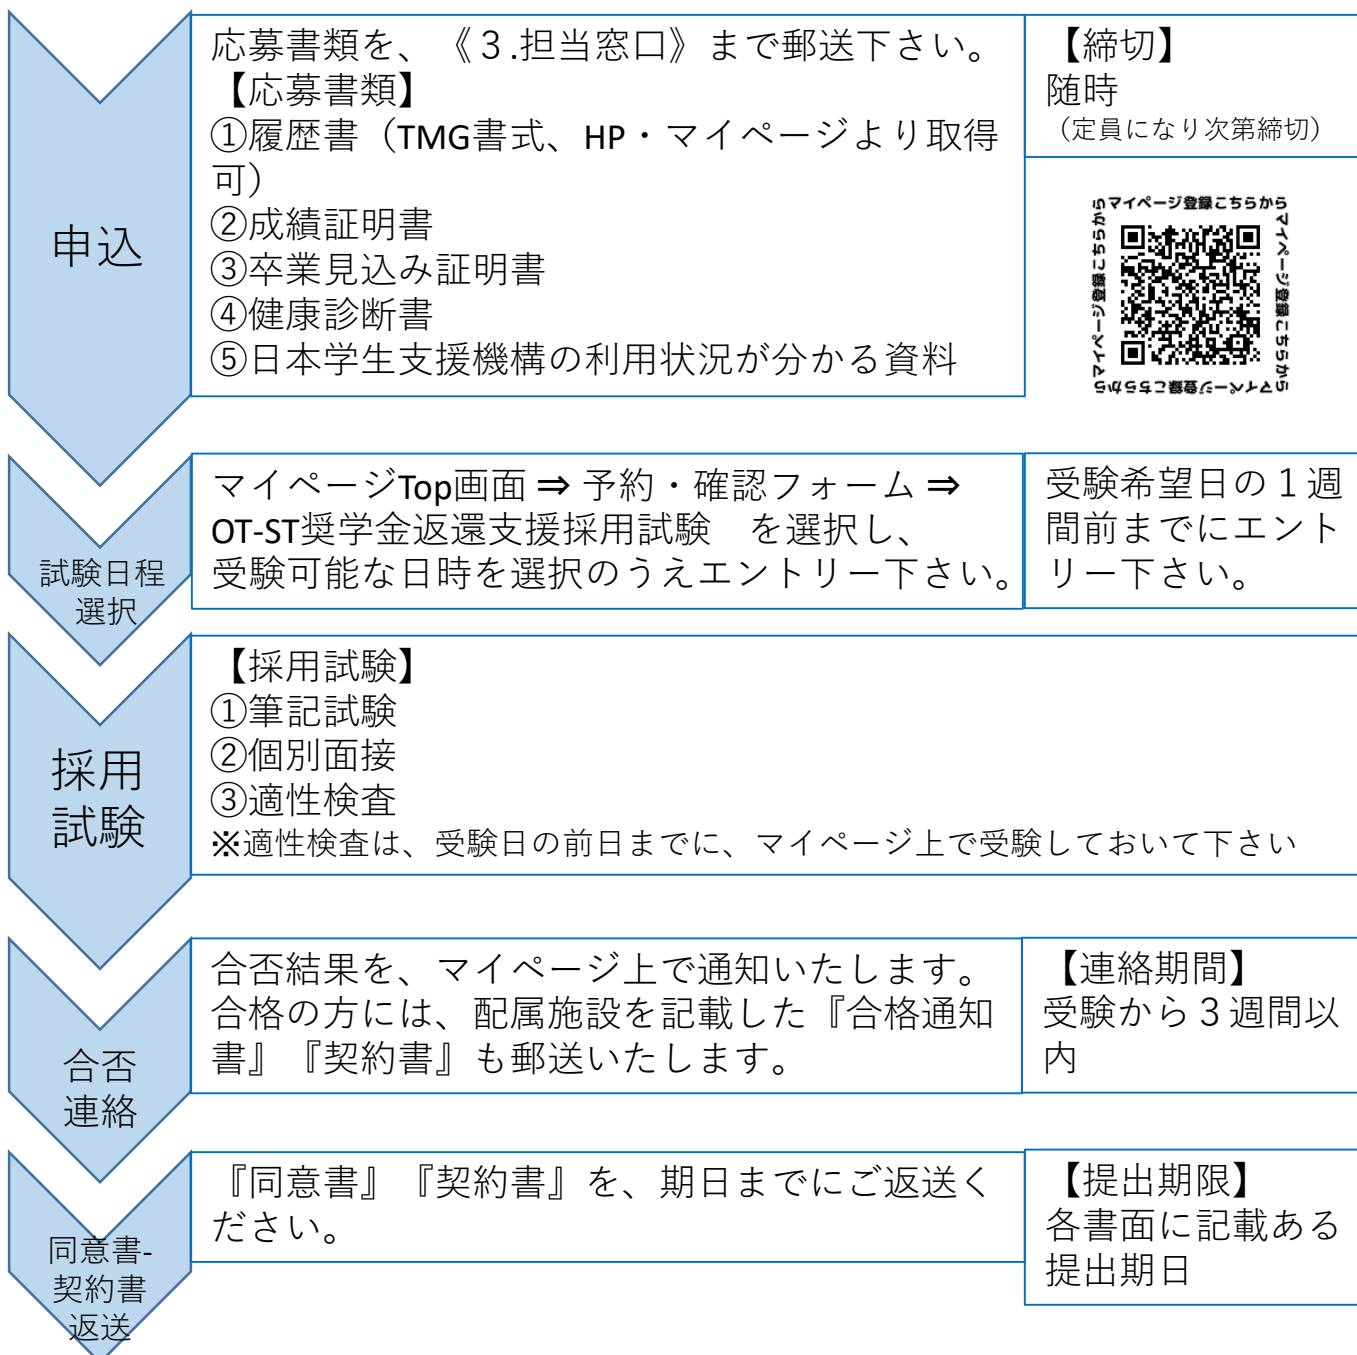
申込

応募書類を、《3.担当窓口》まで郵送下さい。
【応募書類】
①履歴書（TMG書式、HP・マイページより取得可）
②成績証明書
③卒業見込み証明書
④健康診断書
⑤日本学生支援機構の利用状況が分かる資料

【締切】
随時
（定員になり次第締切）

マイページ登録こちらから
マイページ登録こちらから
マイページ登録こちらから
マイページ登録こちらから

試験日程選択

マイページTop画面 ⇒ 予約・確認フォーム ⇒ OT-ST奨学金返還支援採用試験　を選択し、受験可能な日時を選択のうえエントリー下さい。

受験希望日の１週間前までにエントリー下さい。

採用試験

【採用試験】
①筆記試験
②個別面接
③適性検査
※適性検査は、受験日の前日までに、マイページ上で受験しておいて下さい

合否連絡

合否結果を、マイページ上で通知いたします。
合格の方には、配属施設を記載した『合格通知書』『契約書』も郵送いたします。

【連絡期間】
受験から３週間以内

同意書-契約書返送

『同意書』『契約書』を、期日までにご返送ください。

【提出期限】
各書面に記載ある提出期日